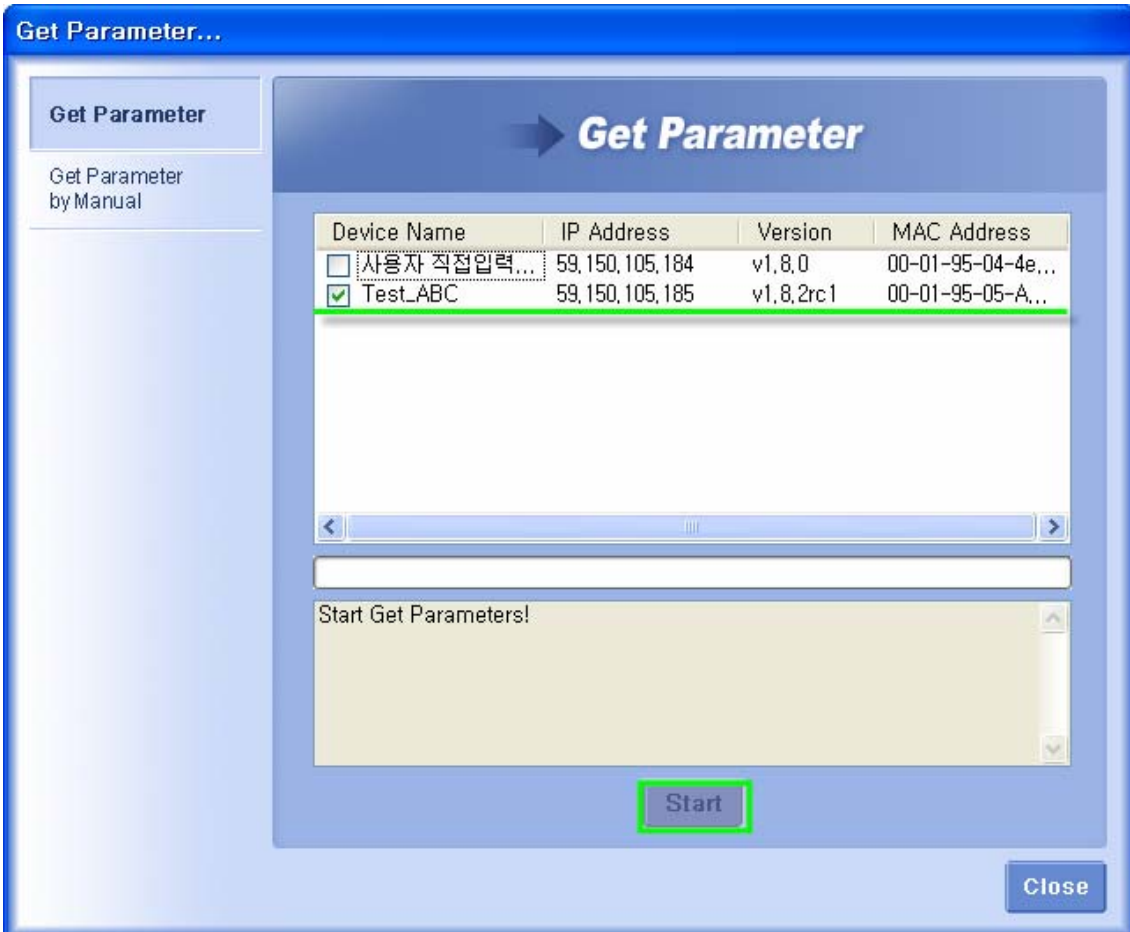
Get Parameter...

Get Parameter

Get Parameter by Manual

Get Parameter

| Device Name | IP Address | Version | MAC Address |
|---|---|---|---|
| 사용자 직접입력... | 59,150,105,184 | v1,8,0 | 00-01-95-04-4e,.. |
| Test_ABC | 59,150,105,185 | v1,8,2rc1 | 00-01-95-05-A,.. |

Start Get Parameters!

Start

Close